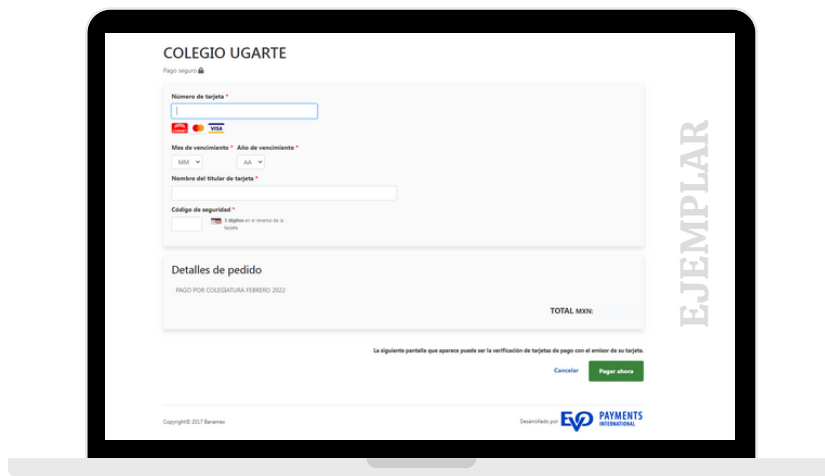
COLEGIO UGARTE

Pago seguro

Número de tarjeta *

Mes de vencimiento * Año de vencimiento *

MM AA

Nombre del titular de tarjeta *

Código de seguridad *

3 dígitos en el reverso de la tarjeta

Detalles de pedido

PAGO POR COLEGIATURA FEBRERO 2022

TOTAL MXN:

La siguiente pantalla que aparece puede ser la verificación de tarjetas de pago con el emisor de su tarjeta.

Cancelar

Pagar ahora

Copyright© 2017 Banamex

Desarrollado por EVO PAYMENTS INTERNATIONAL

EJEMPLAR